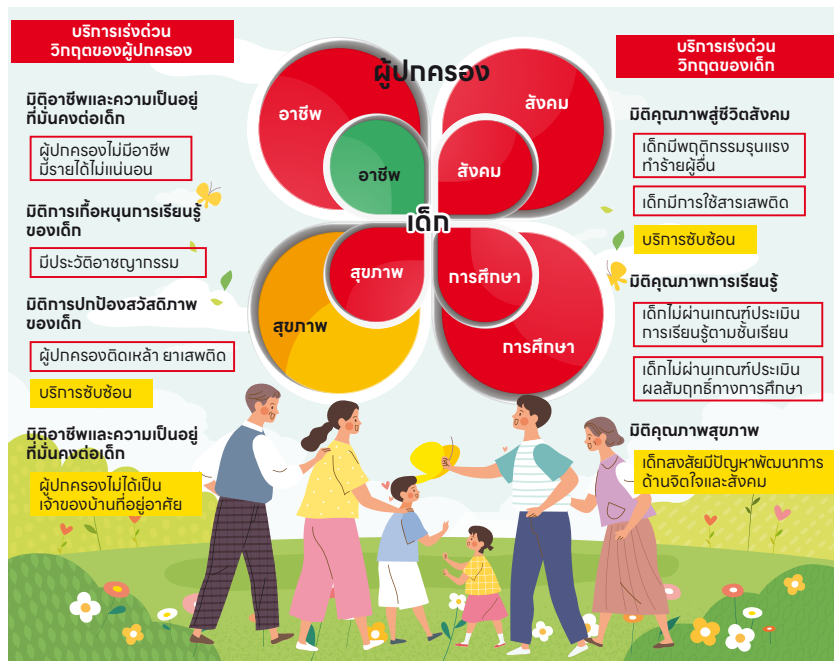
บริการเร่งด่วน
วิกฤตของผู้ปกครอง

มิติอาชีพและความเป็นอยู่ที่มั่นคงต่อเด็ก

ผู้ปกครองไม่มีอาชีพ มีรายได้ไม่แน่นอน

มิติการเกื้อหนุนการเรียนรู้ของเด็ก

มีประวัติอาชญากรรม

มิติการปกป้องสวัสดิภาพของเด็ก

ผู้ปกครองติดเหล้า ยาเสพติด

บริการซับซ้อน

มิติอาชีพและความเป็นอยู่ที่มั่นคงต่อเด็ก

ผู้ปกครองไม่ได้เป็นเจ้าของบ้านที่อยู่อาศัย

ผู้ปกครอง

อาชีพ

สังคม

อาชีพ

สังคม

เด็ก

สุขภาพ

การศึกษา

สุขภาพ

การศึกษา

บริการเร่งด่วน
วิกฤตของเด็ก

มิติคุณภาพสู่ชีวิตสังคม

เด็กมีพฤติกรรมรุนแรง ทำร้ายผู้อื่น

เด็กมีการใช้สารเสพติด

บริการซับซ้อน

มิติคุณภาพการเรียนรู้

เด็กไม่ผ่านเกณฑ์ประเมินการเรียนรู้ตามชั้นเรียน

เด็กไม่ผ่านเกณฑ์ประเมินผลสัมฤทธิ์ทางการศึกษา

มิติคุณภาพสุขภาพ

เด็กสงสัยมีปัญหาพัฒนาการด้านจิตใจและสังคม